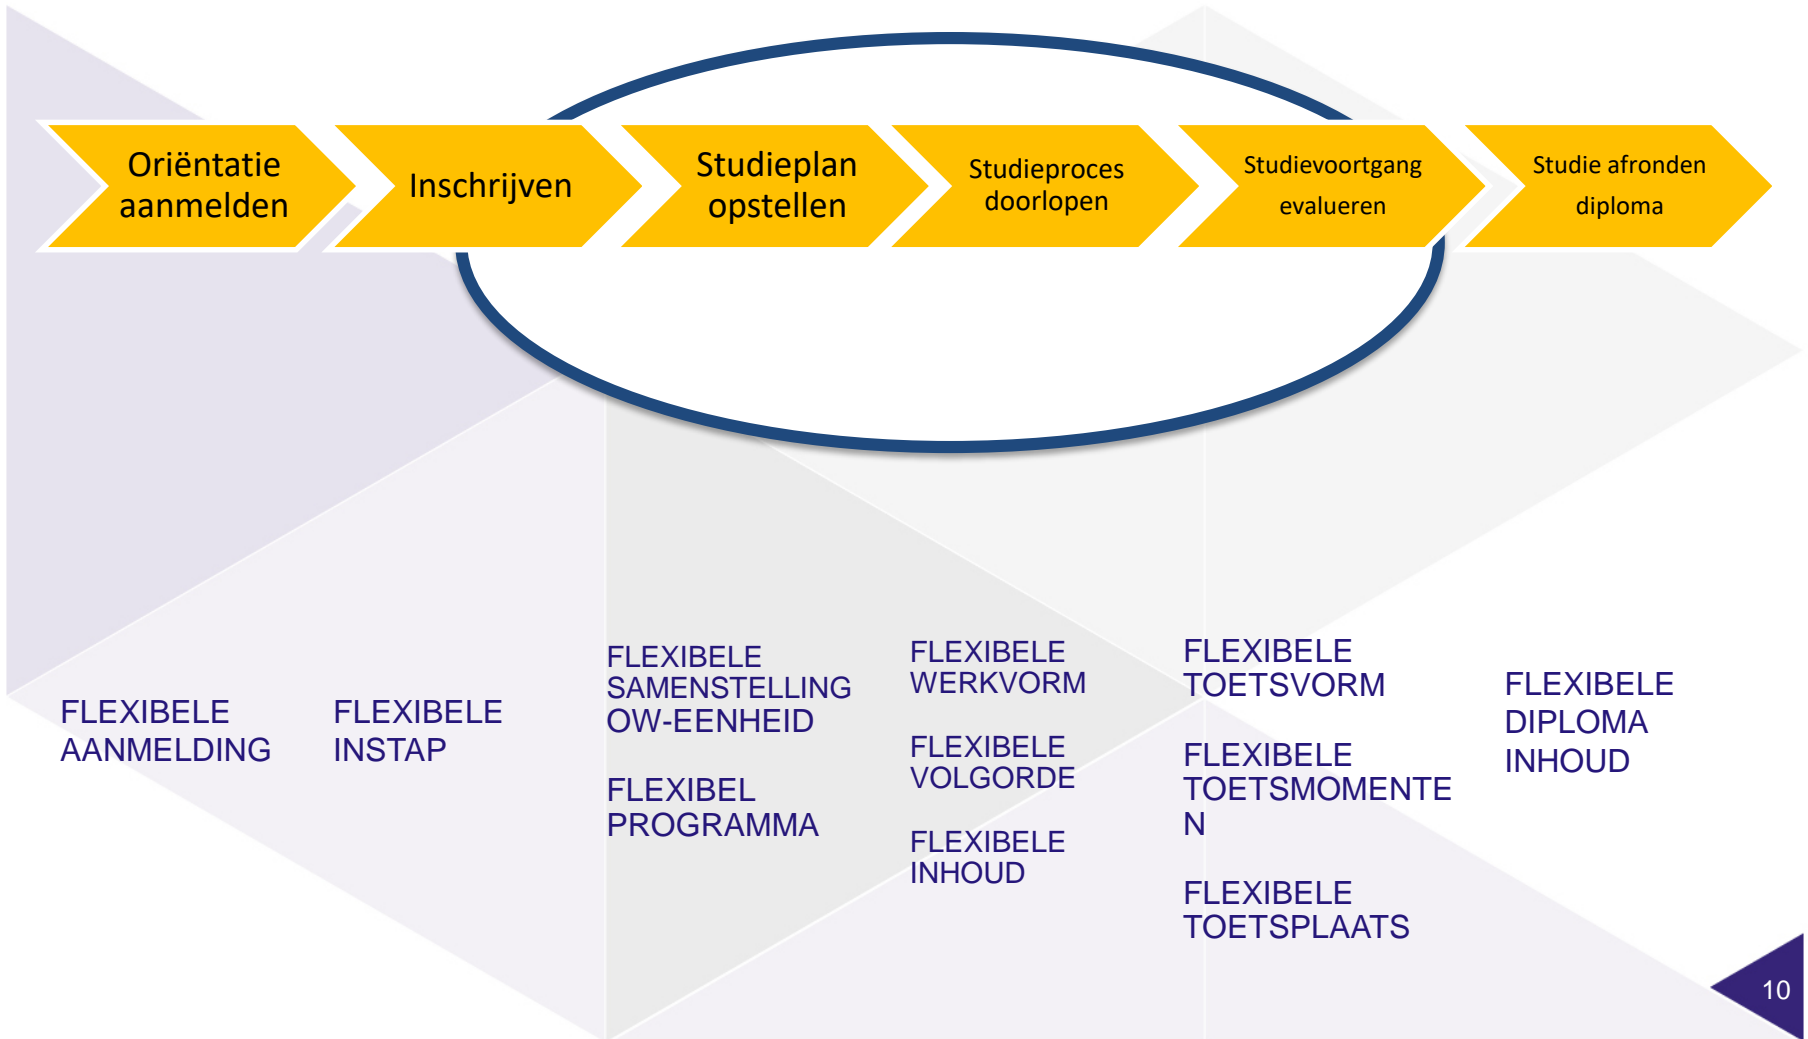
Oriëntatie aanmelden

Inschrijven

Studieplan opstellen

Studieproces doorlopen

Studievoortgang evalueren

Studie afronden diploma

FLEXIBELE AANMELDING

FLEXIBELE INSTAP

FLEXIBELE SAMENSTELLING OW-EENHEID

FLEXIBEL PROGRAMMA

FLEXIBELE WERKVORM

FLEXIBELE VOLGORDE

FLEXIBELE INHOUD

FLEXIBELE TOETSVORM

FLEXIBELE TOETSMOMENTE N

FLEXIBELE TOETSPLAATS

FLEXIBELE DIPLOMA INHOUD

10